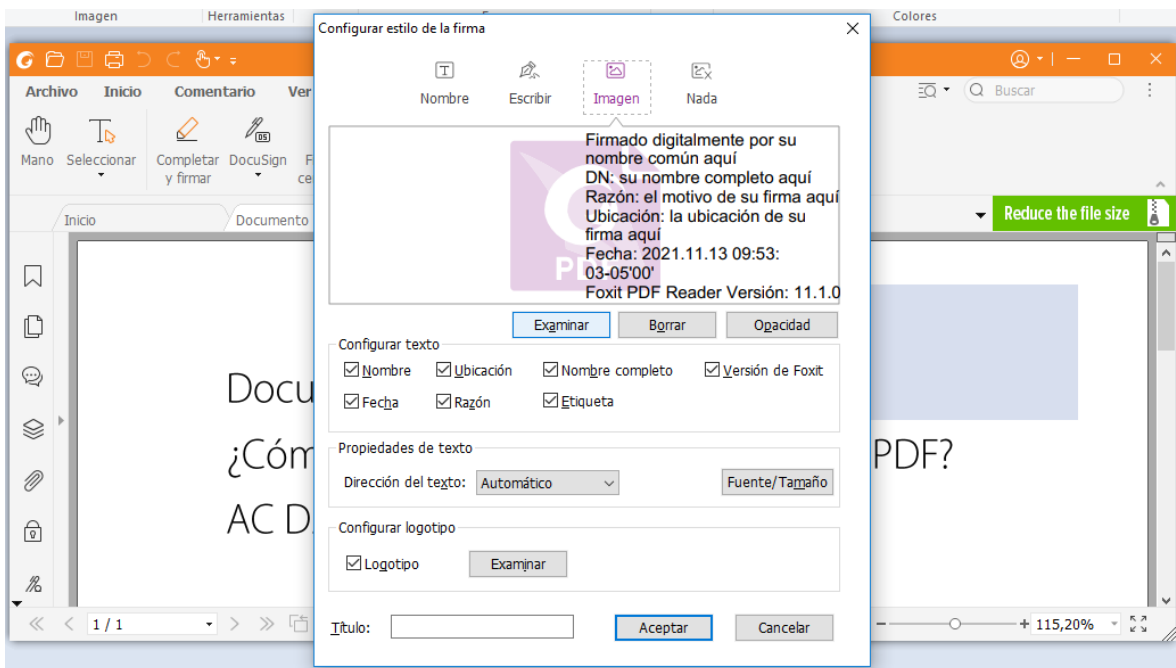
Imagen Herramientas Colores

Archivo Inicio Comentario Ver

Buscar

Mano Seleccionar Completar y firmar DocuSign

Inicio Documento

Reduce the file size

Docu
¿Cóm PDF?
AC D

1 / 1

115,20%

Configurar estilo de la firma

Nombre Escribir Imagen Nada

Firmado digitalmente por su nombre común aquí
DN: su nombre completo aquí
Razón: el motivo de su firma aquí
Ubicación: la ubicación de su firma aquí
Fecha: 2021.11.13 09:53: 03-05'00'
Foxit PDF Reader Versión: 11.1.0

Examinar Borrar Opacidad

Configurar texto
Nombre Ubicación Nombre completo Versión de Foxit
Fecha Razón Etiqueta

Propiedades de texto
Dirección del texto: Automático Fuente/Tamaño

Configurar logotipo
Logotipo Examinar

Título:

Aceptar Cancelar